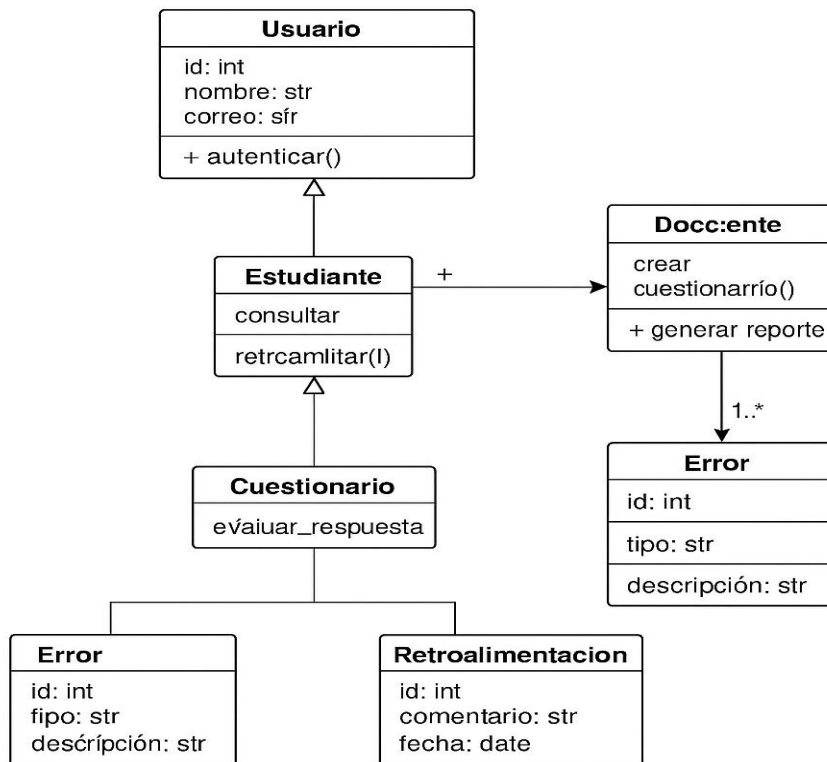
Usuario
id: int
nombre: str
correo: sfr
+ autenticar()

Estudiante
consultar
retrcamlitar(l)

+

Docc:ente
crear
cuestionarrío()
+ generar reporte

1..*

Error
id: int
tipo: str
descripción: str

Cuestionario
eváiuar_respuesta

Error
id: int
fipo: str
descŕipción: str

Retroalimentacion
id: int
comentario: str
fecha: date